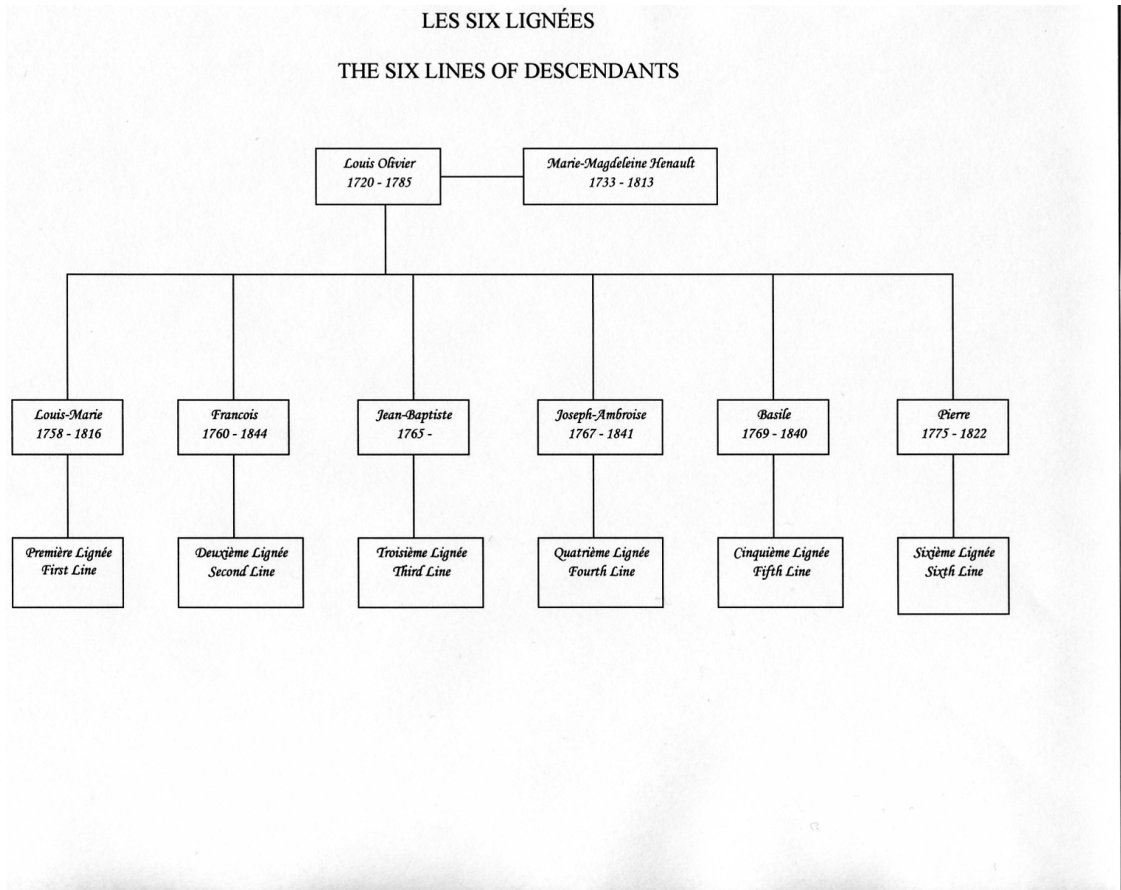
LES SIX LIGNÉES

THE SIX LINES OF DESCENDANTS

Louis Olivier
1720 - 1785

Marie-Magdeleine Henault
1733 - 1813

Louis-Marie
1758 - 1816

Francois
1760 - 1844

Jean-Baptiste
1765 -

Joseph-Ambroise
1767 - 1841

Basile
1769 - 1840

Pierre
1775 - 1822

Première Lignée
First Line

Deuxième Lignée
Second Line

Troisième Lignée
Third Line

Quatrième Lignée
Fourth Line

Cinquième Lignée
Fifth Line

Sixième Lignée
Sixth Line